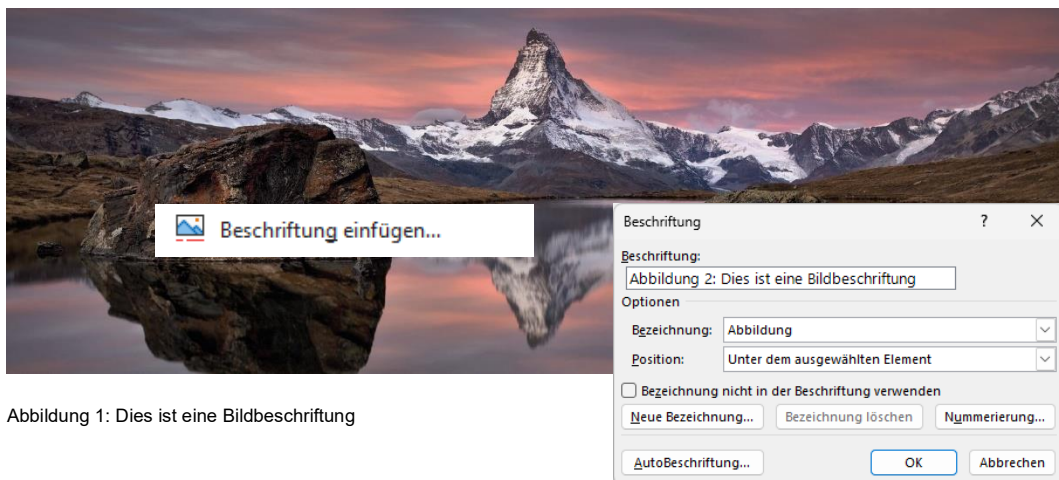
Beschriftung einfügen...

Abbildung 1: Dies ist eine Bildbeschriftung

Beschriftung ? ×

Beschriftung:
Abbildung 2: Dies ist eine Bildbeschriftung
Optionen
Bezeichnung: Abbildung
Position: Unter dem ausgewählten Element
Bezeichnung nicht in der Beschriftung verwenden
Neue Bezeichnung... Bezeichnung löschen Nummerierung...
AutoBeschriftung... OK Abbrechen